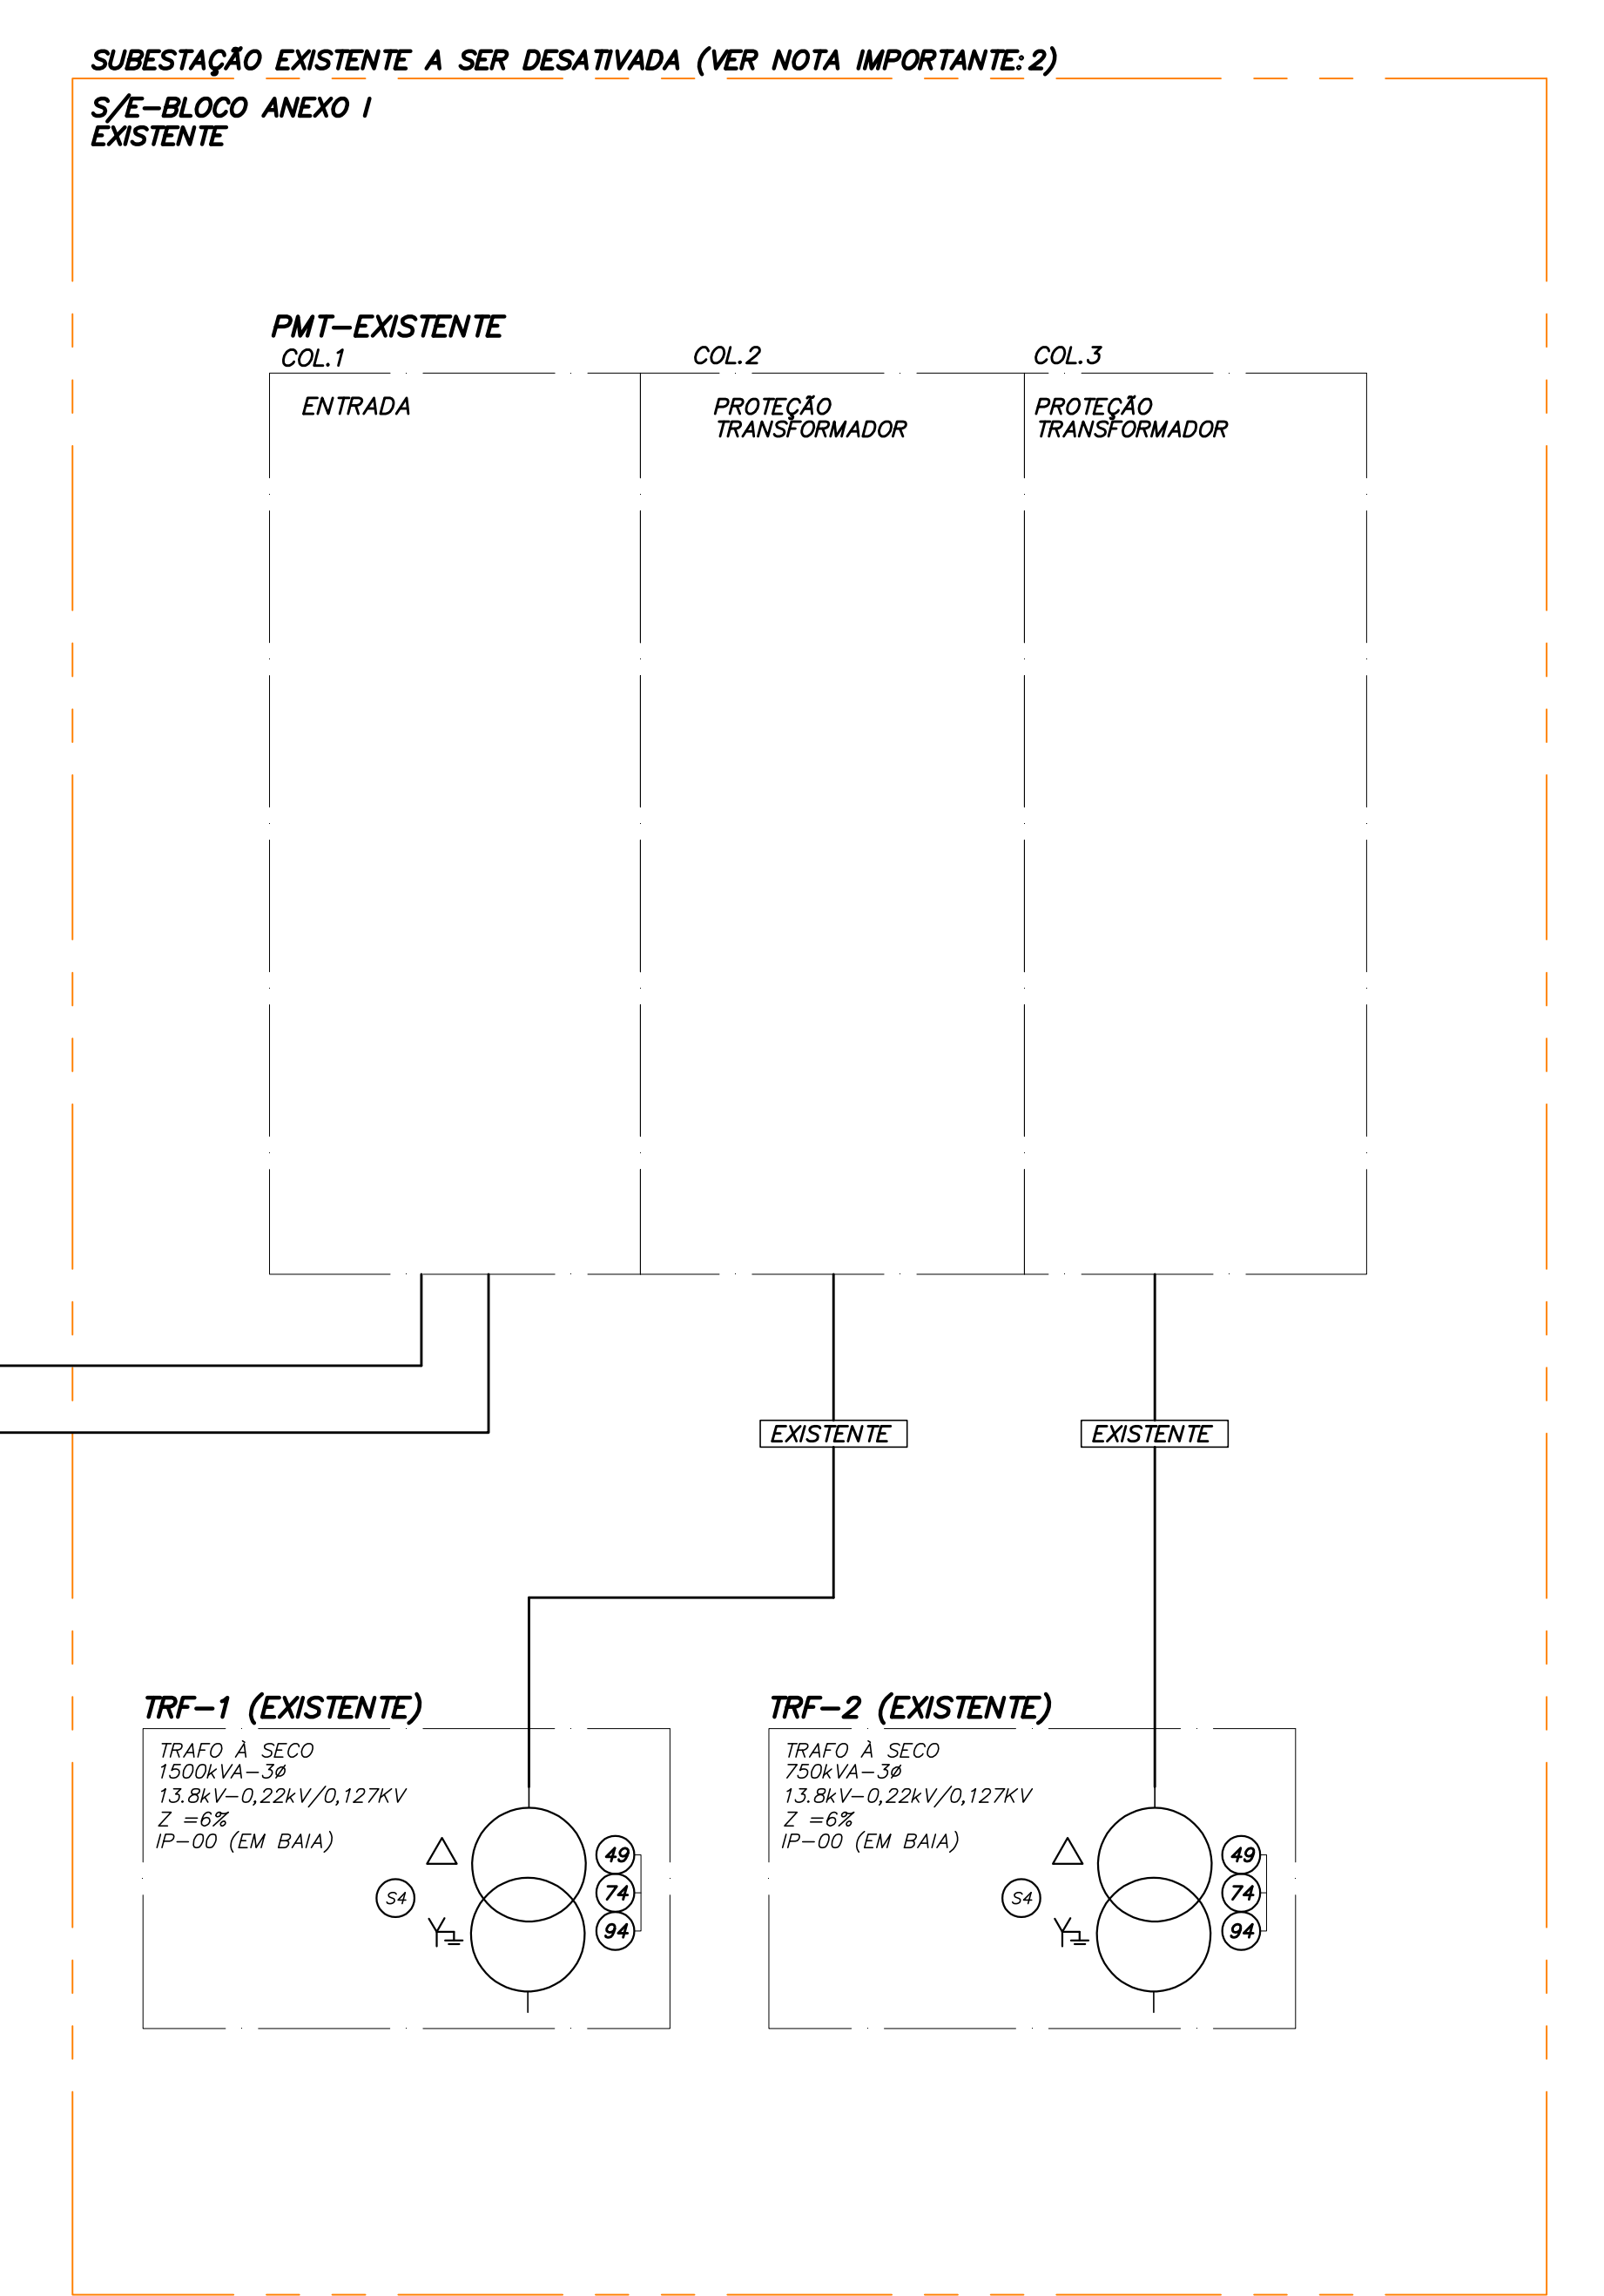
SUBESTAÇÃO EXISTENTE A SER DESATIVADA (VER NOTA IMPORTANTE: 2)

S/E-BLOCO ANEXO I
EXISTENTE

PMT-EXISTENTE

COL.1

COL.2

COL.3

ENTRADA

PROTEÇÃO
TRANSFORMADOR

PROTEÇÃO
TRANSFORMADOR

EXISTENTE

EXISTENTE

TRF-1 (EXISTENTE)

TRAFO À SECO
1500kVA-3ø
13.8kV-0,22kV/0,127KV
Z =6%
IP-00 (EM BAIA)

S4

49
74
94

TRF-2 (EXISTENTE)

TRAFO À SECO
750kVA-3ø
13.8kV-0,22kV/0,127KV
Z =6%
IP-00 (EM BAIA)

S4

49
74
94